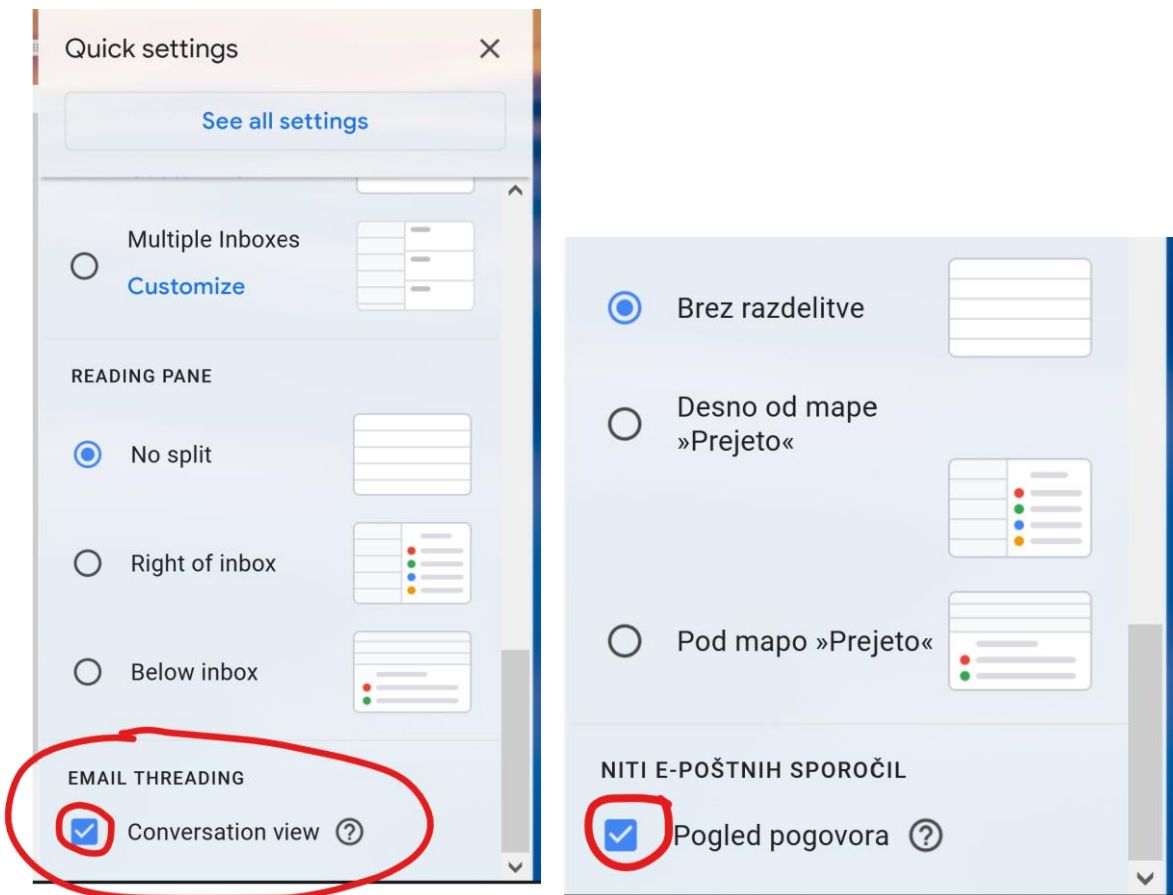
Quick settings

See all settings

Multiple Inboxes
Customize

READING PANE

No split

Right of inbox

Below inbox

EMAIL THREADING

Conversation view

Brez razdelitve

Desno od mape »Prejeto«

Pod mapo »Prejeto«

NITI E-POŠTNIH SPOROČIL

Pogled pogovora